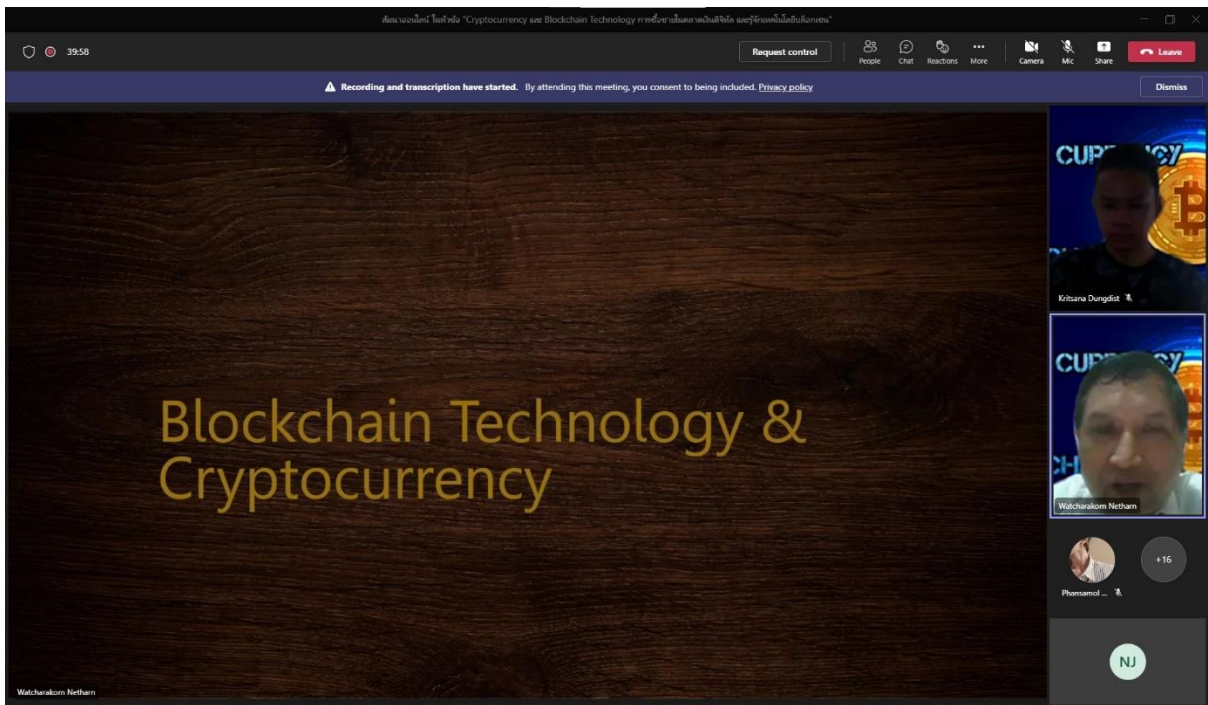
สัมมนาออนไลน์ ในหัวข้อ "Cryptocurrency และ Blockchain Technology การซื้อขายในตลาดเงินดิจิทัล และรู้จักเทคโนโลยีบล็อกเชน"

39:58

Request control

People Chat Reactions More Camera Mic Share Leave

Recording and transcription have started. By attending this meeting, you consent to being included. Privacy policy

Dismiss

Blockchain Technology & Cryptocurrency

Watcharakorn Netharn

Kritsana Dungdist

Watcharakorn Netharn

Phansamol ...

+16

NJ